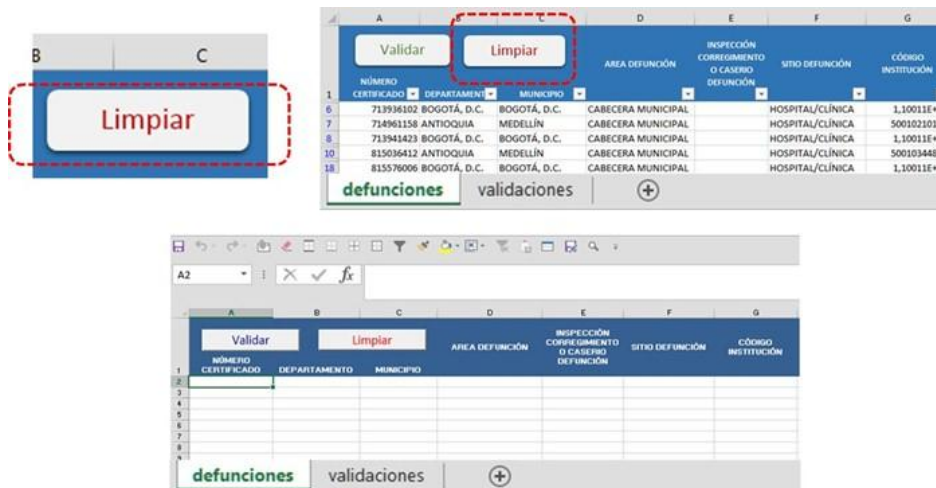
B C

Limpiar

| | A | B | C | D | E | F | G |
|---|---|---|---|---|---|---|---|
| 1 | Validar NÚMERO CERTIFICADO | DEPARTAMENT | Limpiar MUNICIPIO | AREA DEFUNCIÓN | INSPECCIÓN CORREGIMIENTO O CASERIO DEFUNCIÓN | SITIO DEFUNCIÓN | CÓDIGO INSTITUCIÓN |
| 6 | 713936102 | BOGOTÁ, D.C. | BOGOTÁ, D.C. | CABECERA MUNICIPAL | | HOSPITAL/CLÍNICA | 1,10011E+ |
| 7 | 714961158 | ANTIOQUIA | MEDELLÍN | CABECERA MUNICIPAL | | HOSPITAL/CLÍNICA | 500102101 |
| 8 | 713941423 | BOGOTÁ, D.C. | BOGOTÁ, D.C. | CABECERA MUNICIPAL | | HOSPITAL/CLÍNICA | 1,10011E+ |
| 10 | 815036412 | ANTIOQUIA | MEDELLÍN | CABECERA MUNICIPAL | | HOSPITAL/CLÍNICA | 500103448 |
| 18 | 815576006 | BOGOTÁ, D.C. | BOGOTÁ, D.C. | CABECERA MUNICIPAL | | HOSPITAL/CLÍNICA | 1,10011E+ |

defunciones validaciones

A2 fx

| | A | B | C | D | E | F | G |
|---|---|---|---|---|---|---|---|
| 1 | Validar NÚMERO CERTIFICADO | DEPARTAMENTO | Limpiar MUNICIPIO | AREA DEFUNCIÓN | INSPECCIÓN CORREGIMIENTO O CASERIO DEFUNCIÓN | SITIO DEFUNCIÓN | CÓDIGO INSTITUCIÓN |
| 2 | | | | | | | |
| 3 | | | | | | | |
| 4 | | | | | | | |
| 5 | | | | | | | |
| 6 | | | | | | | |
| 7 | | | | | | | |
| 8 | | | | | | | |

defunciones validaciones